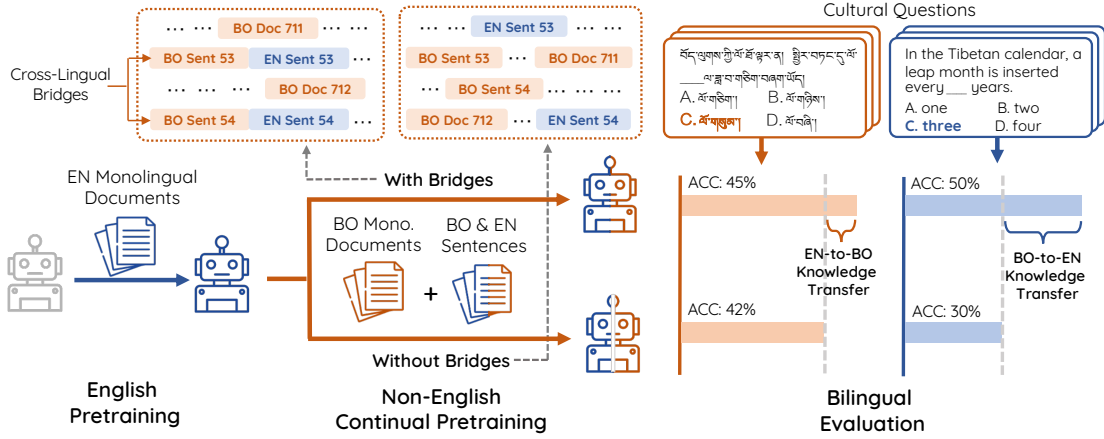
Cultural Questions

Cross-Lingual Bridges

... ... BO Doc 711 ... ...
BO Sent 53 EN Sent 53 ...
... ... BO Doc 712 ...
BO Sent 54 EN Sent 54 ...

... ... EN Sent 53 ... ...
BO Sent 53 ... BO Doc 711
... BO Sent 54 ... ...
BO Doc 712 ... EN Sent 54

བོད་ལུགས་ཀྱི་ལོ་ཐོ་ནང་ལ། ཟླ་བ་བསྣན་པ་ནི་ལོ་ ____ ལ་ཐེངས་གཅིག་བསྣན་ཡོད།
A. ལོ་གཅིག། B. ལོ་གཉིས།
C. ལོ་གསུམ། D. ལོ་བཞི།

In the Tibetan calendar, a leap month is inserted every ___ years.
A. one B. two
C. three D. four

EN Monolingual Documents

With Bridges

BO Mono. Documents
BO & EN Sentences
+

Without Bridges

ACC: 45%
EN-to-BO Knowledge Transfer
ACC: 42%

ACC: 50%
BO-to-EN Knowledge Transfer
ACC: 30%

English Pretraining

Non-English Continual Pretraining

Bilingual Evaluation